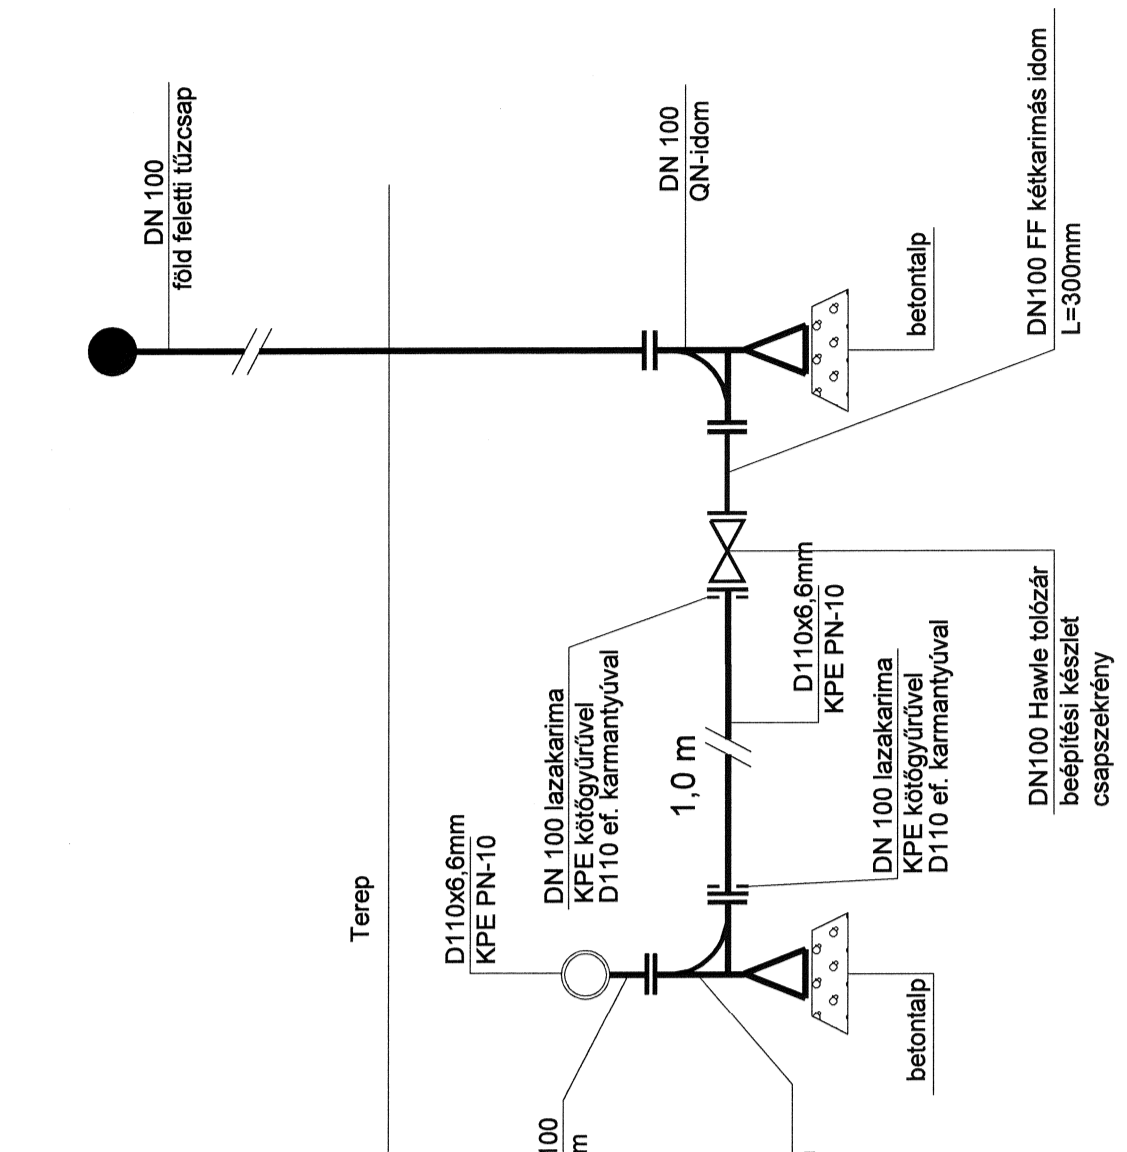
DN 100
föld feletti tűzcsap

DN 100
QN-idom

DN100 FF kétkarimás idom
L=300mm

betontalp

DN100 Hawle tolózár
beépítési készlet
csapszekrény

D110x6,6mm
KPE PN-10

DN 100 lazakarima
KPE kötőgyűrűvel
D110 ef. karmantyúval

D110x6,6mm
KPE PN-10

1,0 m

DN 100 lazakarima
KPE kötőgyűrűvel
D110 ef. karmantyúval

D110x6,6mm
KPE PN-10

Terep

betontalp

100
m